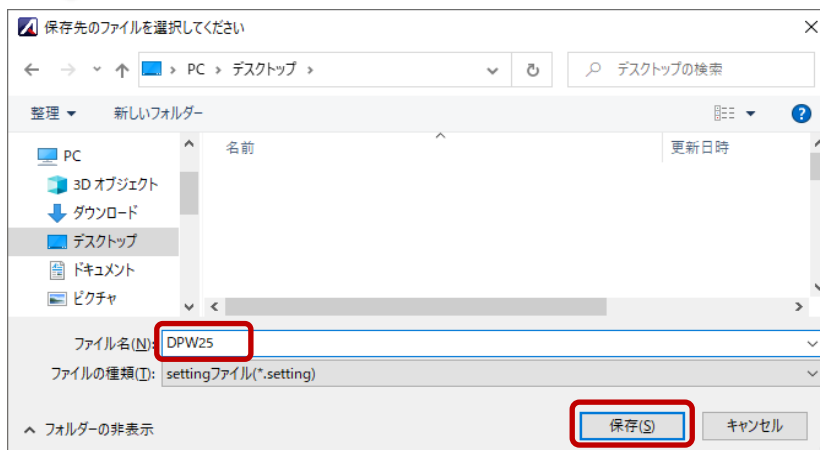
保存先のファイルを選択してください

PC > デスクトップ >

デスクトップの検索

整理 ▾　新しいフォルダー

PC
3D オブジェクト
ダウンロード
デスクトップ
ドキュメント
ピクチャ

名前
更新日時

ファイル名(N): DPW25
ファイルの種類(T): settingファイル(*.setting)

フォルダーの非表示

保存(S)
キャンセル